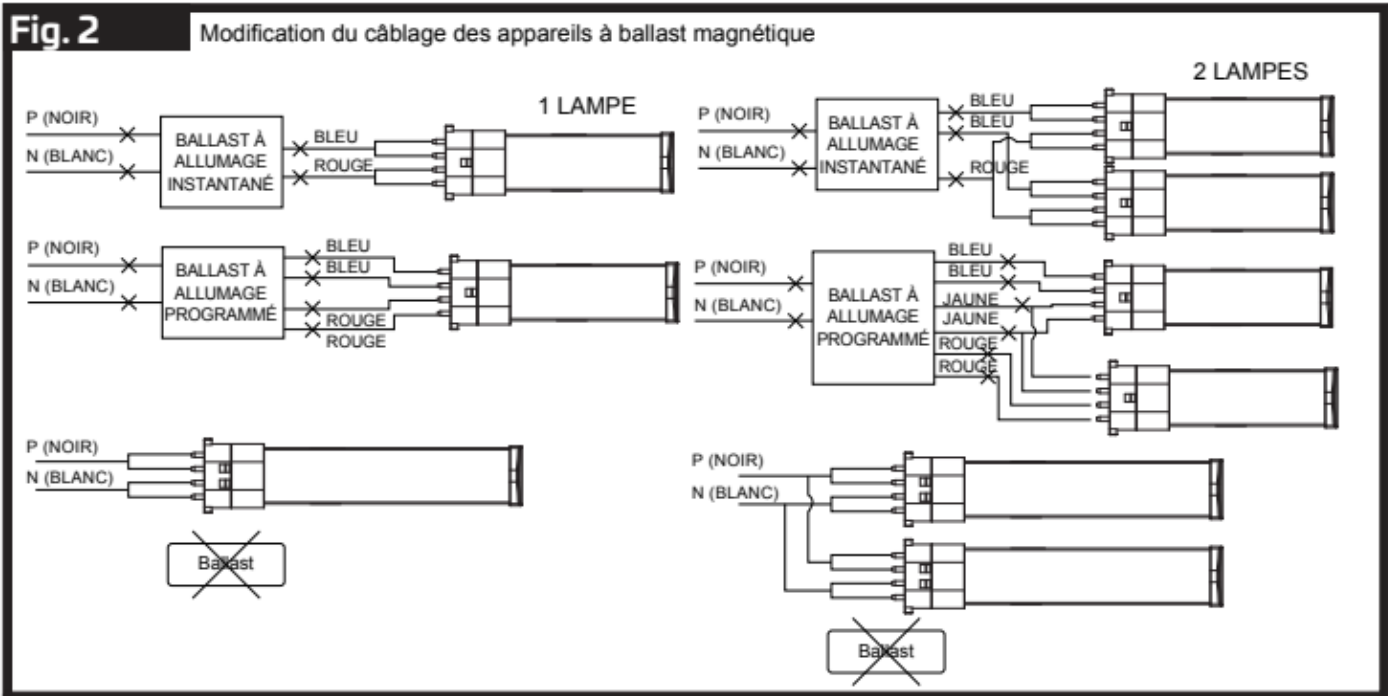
Fig. 2

Modification du câblage des appareils à ballast magnétique

1 LAMPE

P (NOIR)
N (BLANC)
BALLAST À ALLUMAGE INSTANTANÉ
BLEU
ROUGE

P (NOIR)
N (BLANC)
BALLAST À ALLUMAGE PROGRAMMÉ
BLEU
BLEU
ROUGE
ROUGE

P (NOIR)
N (BLANC)
Ballast

2 LAMPES

P (NOIR)
N (BLANC)
BALLAST À ALLUMAGE INSTANTANÉ
BLEU
BLEU
ROUGE

P (NOIR)
N (BLANC)
BALLAST À ALLUMAGE PROGRAMMÉ
BLEU
BLEU
JAUNE
JAUNE
ROUGE
ROUGE

P (NOIR)
N (BLANC)
Ballast